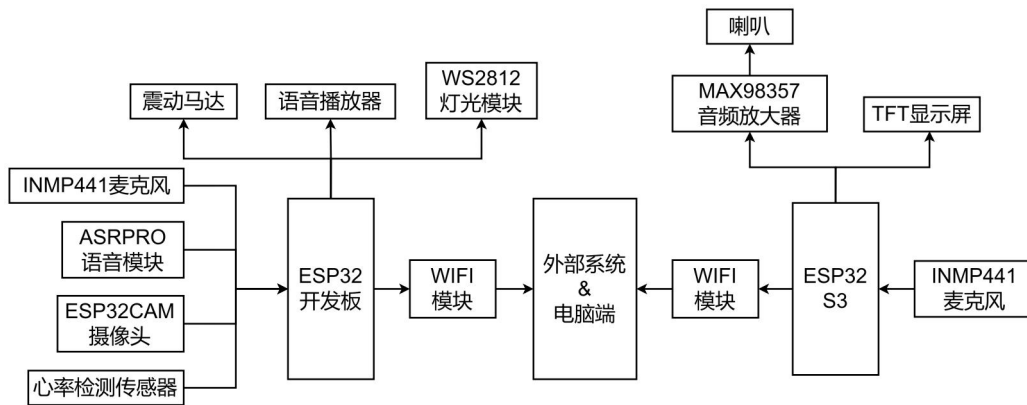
喇叭

MAX98357
音频放大器

TFT显示屏

震动马达

语音播放器

WS2812
灯光模块

INMP441麦克风

ASRPRO
语音模块

ESP32CAM
摄像头

心率检测传感器

ESP32
开发板

WIFI
模块

外部系统
&
电脑端

WIFI
模块

ESP32
S3

INMP441
麦克风